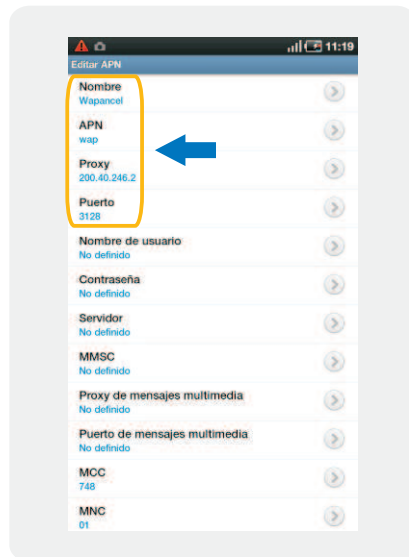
11:19

Editar APN

Nombre
Wapancel

APN
wap

Proxy
200.40.246.2

Puerto
3128

Nombre de usuario
No definido

Contraseña
No definido

Servidor
No definido

MMSC
No definido

Proxy de mensajes multimedia
No definido

Puerto de mensajes multimedia
No definido

MCC
748

MNC
01